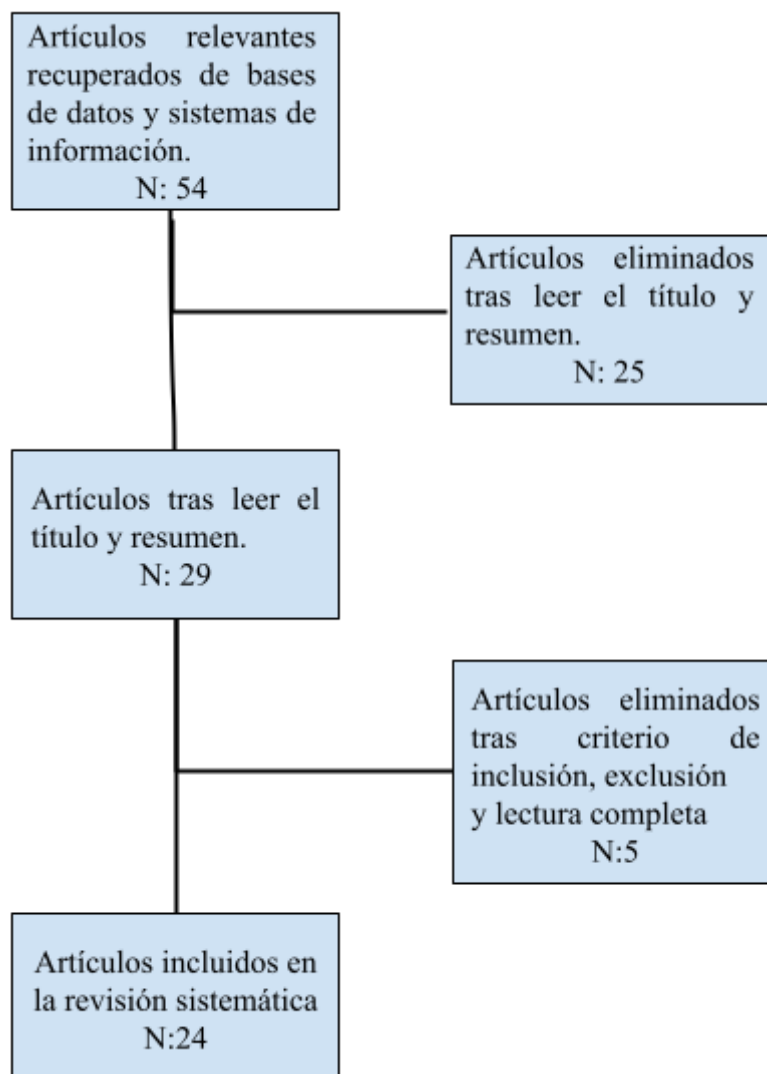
Artículos relevantes recuperados de bases de datos y sistemas de información.
N: 54

Artículos eliminados tras leer el título y resumen.
N: 25

Artículos tras leer el título y resumen.
N: 29

Artículos eliminados tras criterio de inclusión, exclusión y lectura completa
N:5

Artículos incluidos en la revisión sistemática
N:24